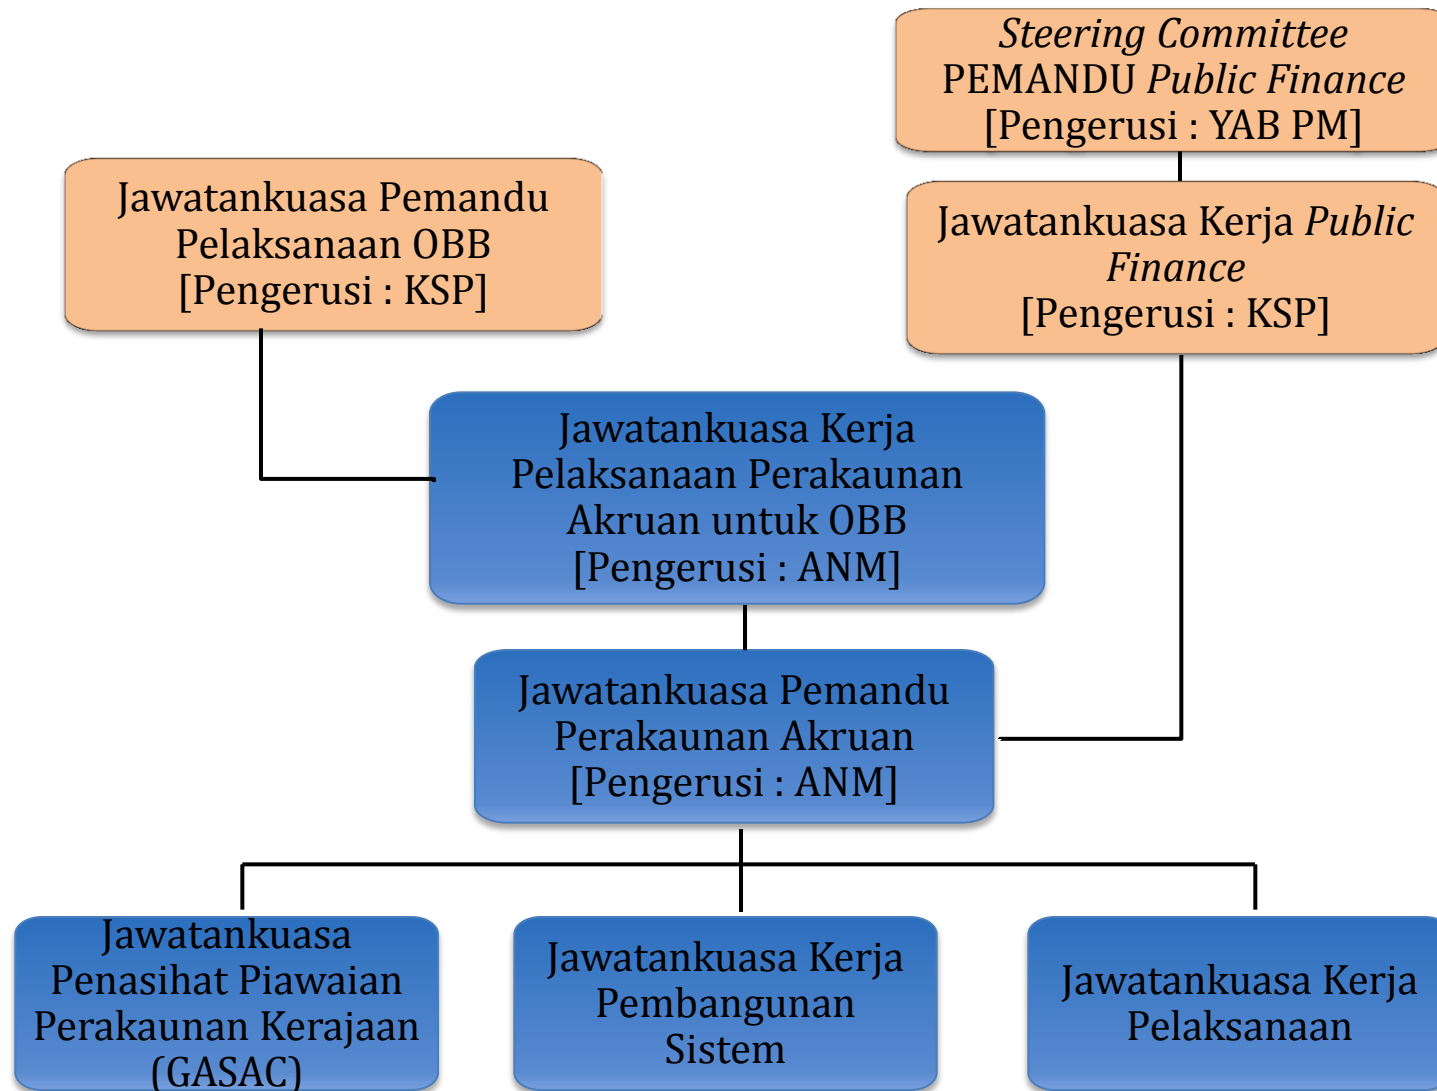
Steering Committee
PEMANDU Public Finance
[Pengerusi : YAB PM]

Jawatankuasa Pemandu Pelaksanaan OBB
[Pengerusi : KSP]

Jawatankuasa Kerja Public Finance
[Pengerusi : KSP]

Jawatankuasa Kerja Pelaksanaan Perakaunan Akruan untuk OBB
[Pengerusi : ANM]

Jawatankuasa Pemandu Perakaunan Akruan
[Pengerusi : ANM]

Jawatankuasa Penasihat Piawaian Perakaunan Kerajaan (GASAC)

Jawatankuasa Kerja Pembangunan Sistem

Jawatankuasa Kerja Pelaksanaan